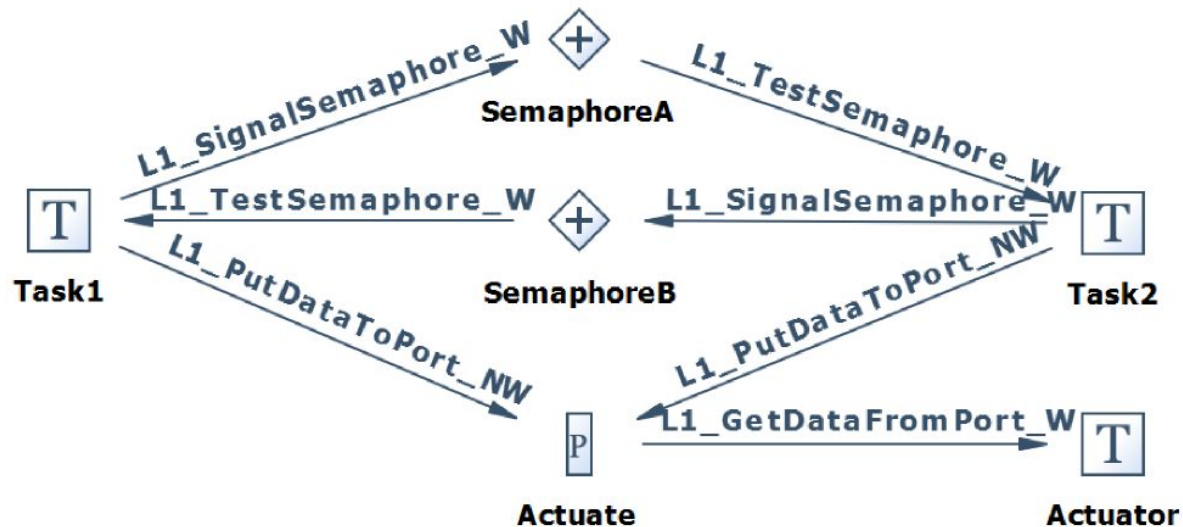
L1_SignalSemaphore_W

SemaphoreA

L1_TestSemaphore_W

T

Task1

L1_TestSemaphore_W

SemaphoreB

L1_SignalSemaphore_W

T

Task2

L1_PutDataToPort_NW

L1_PutDataToPort_NW

P

Actuate

L1_GetDataFromPort_W

T

Actuator